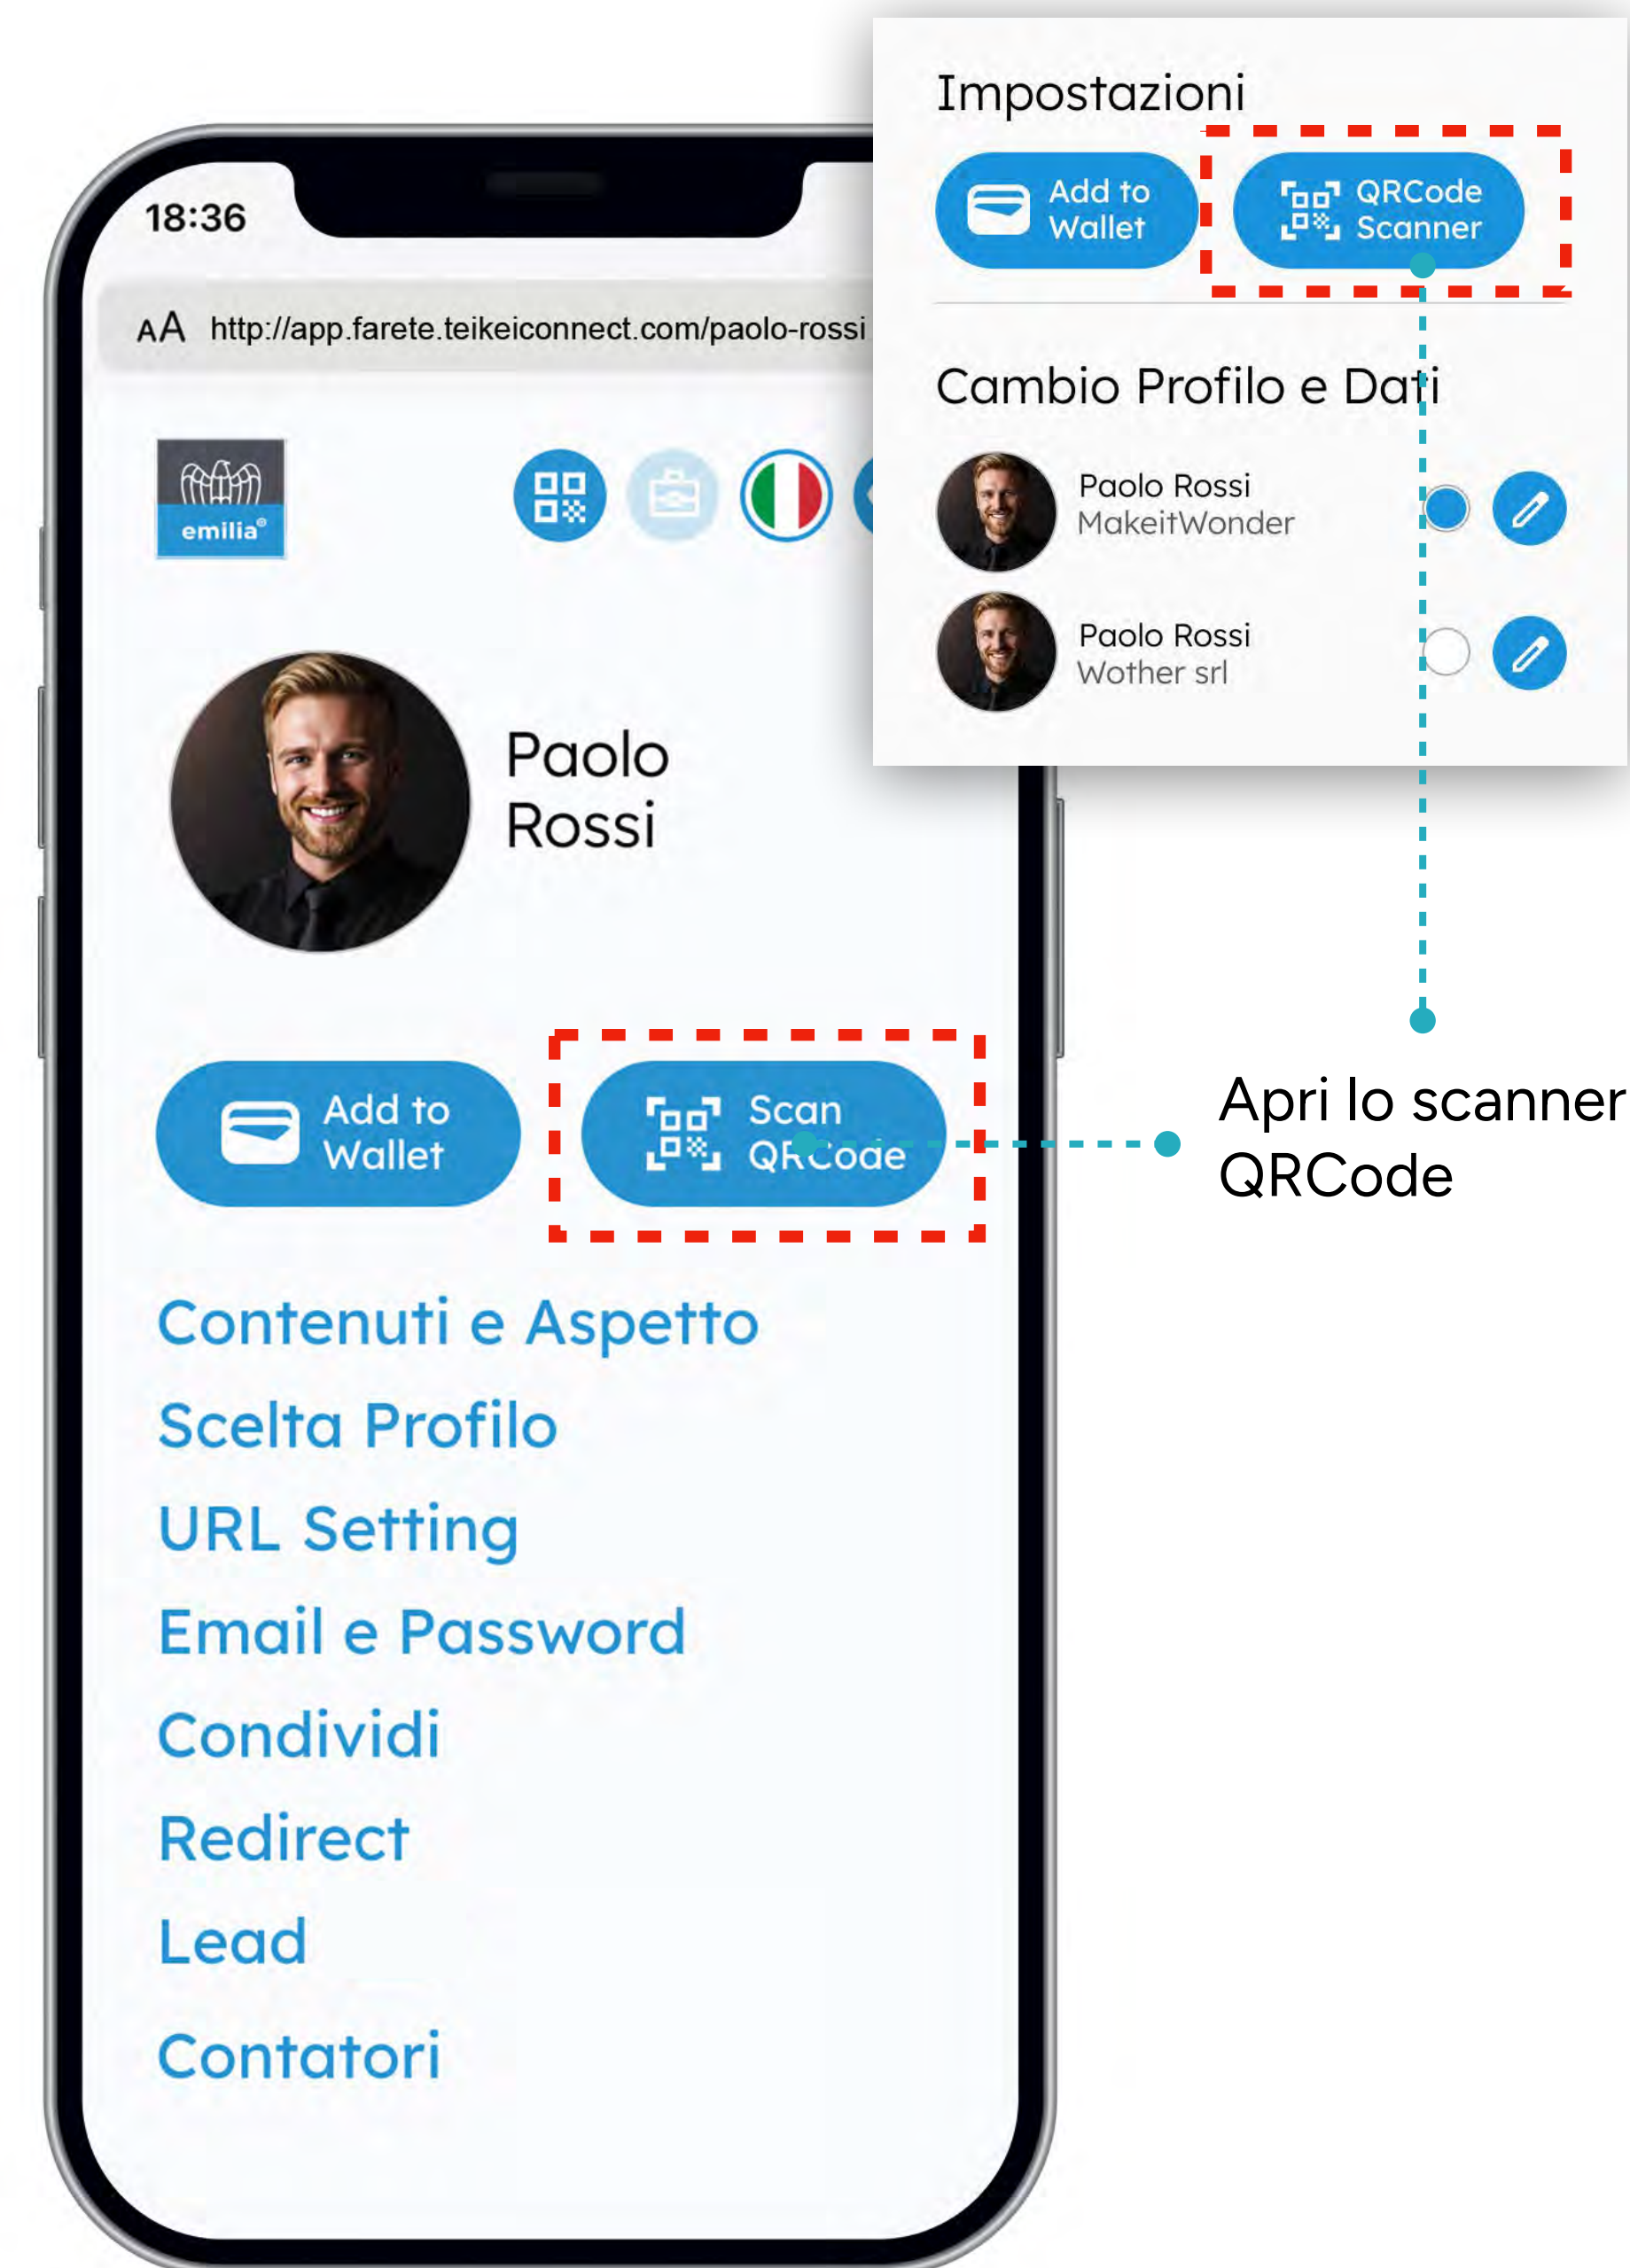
18:36

AA http://app.farete.teikeiconnect.com/paolo-rossi

emilia

Paolo Rossi

Add to Wallet

Scan QRCode

Contenuti e Aspetto

Scelta Profilo

URL Setting

Email e Password

Condividi

Redirect

Lead

Contatori

Impostazioni

Add to Wallet

QRCode Scanner

Cambio Profilo e Dati

Paolo Rossi
MakeitWonder

Paolo Rossi
Wother srl

Apri lo scanner QRCode